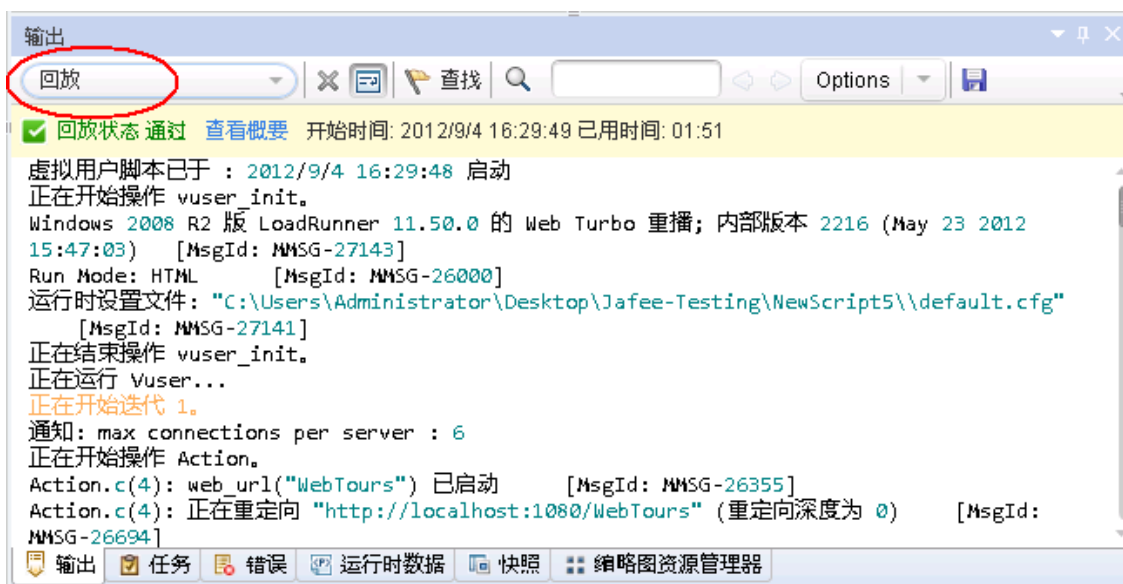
输出

回放

查找

Options

回放状态 通过 查看概要 开始时间: 2012/9/4 16:29:49 已用时间: 01:51

虚拟用户脚本已于 : 2012/9/4 16:29:48 启动
正在开始操作 vuser_init。
Windows 2008 R2 版 LoadRunner 11.50.0 的 Web Turbo 重播; 内部版本 2216 (May 23 2012 15:47:03) [MsgId: MMSG-27143]
Run Mode: HTML [MsgId: MMSG-26000]
运行时设置文件: "C:\Users\Administrator\Desktop\Jafee-Testing\NewScript5\\default.cfg" [MsgId: MMSG-27141]
正在结束操作 vuser_init。
正在运行 Vuser...
正在开始迭代 1。
通知: max connections per server : 6
正在开始操作 Action。
Action.c(4): web_url("WebTours") 已启动 [MsgId: MMSG-26355]
Action.c(4): 正在重定向 "http://localhost:1080/WebTours" (重定向深度为 0) [MsgId: MMSG-26694]

输出 任务 错误 运行时数据 快照 缩略图资源管理器